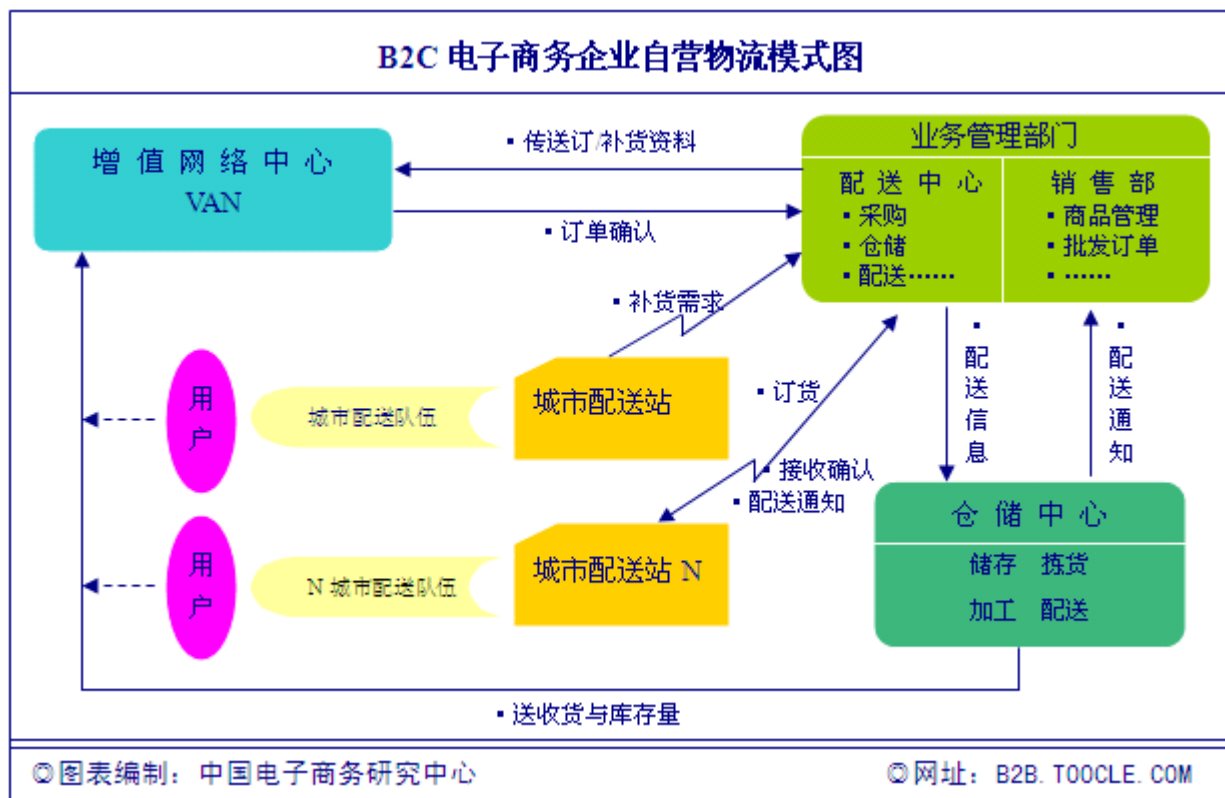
B2C 电子商务企业自营物流模式图

增值网络中心
VAN

▪ 传送订/补货资料

▪ 订单确认

业务管理部门

配送中心
▪ 采购
▪ 仓储
▪ 配送……

销售部
▪ 商品管理
▪ 批发订单
▪ ……

▪ 补货需求

用户

城市配送队伍

城市配送站

▪ 订货

▪ 接收确认

▪ 配送通知

▪ 配送信息

▪ 配送通知

仓储中心
储存 拣货
加工 配送

用户

N 城市配送队伍

城市配送站 N

▪ 送收货与库存量

©图表编制：中国电子商务研究中心

©网址：B2B.TOOCLE.COM